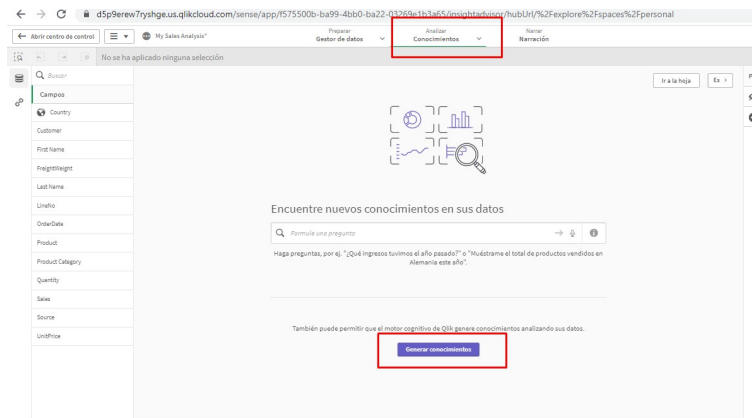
d5p9erew7ryshge.us.qlikcloud.com/sense/app/f575500b-ba99-4bb0-ba22-03269e1b3a65/insightadvisor/hubUrl/%2Fexplore%2Fspaces%2Fpersonal

Abrir centro de control
My Sales Analysis*
Preparar
Gestor de datos
Analizar
Conocimientos
Narrar
Narración

No se ha aplicado ninguna selección

Buscar
Campos
Country
Customer
First Name
FreightWeight
Last Name
LineNo
OrderDate
Product
Product Category
Quantity
Sales
Source
UnitPrice

Ir a la hoja
Es

Encuentre nuevos conocimientos en sus datos

Formule una pregunta

Haga preguntas, por ej. "¿Qué ingresos tuvimos el año pasado?" o "Muéstrame el total de productos vendidos en Alemania este año".

También puede permitir que el motor cognitivo de Qlik genere conocimientos analizando sus datos.

Generar conocimientos